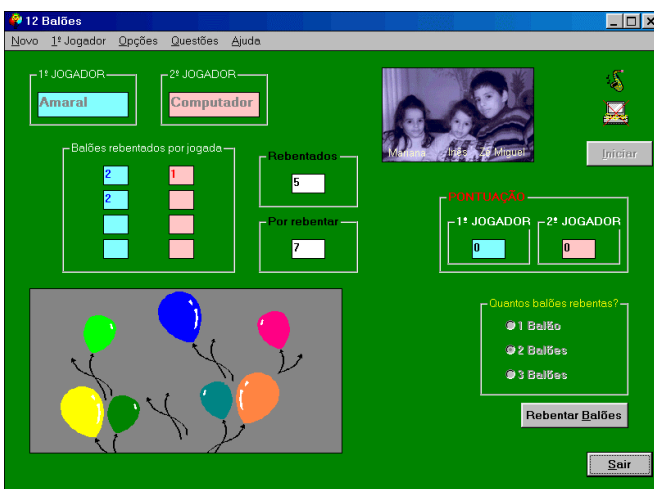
12 Balões

Novo 1º Jogador Opções Questões Ajuda

1º JOGADOR
Amaral

2º JOGADOR
Computador

Mariana Inês Zé Miguel

Iniciar

Balões rebentados por jogada

| 2 | 1 |
|---|---|
| 2 | |
| | |
| | |

Rebentados
5

Por rebentar
7

PONTUAÇÃO
1º JOGADOR
0
2º JOGADOR
0

Quantos balões rebentas?
1 Balão
2 Balões
3 Balões

Rebentar Balões

Sair